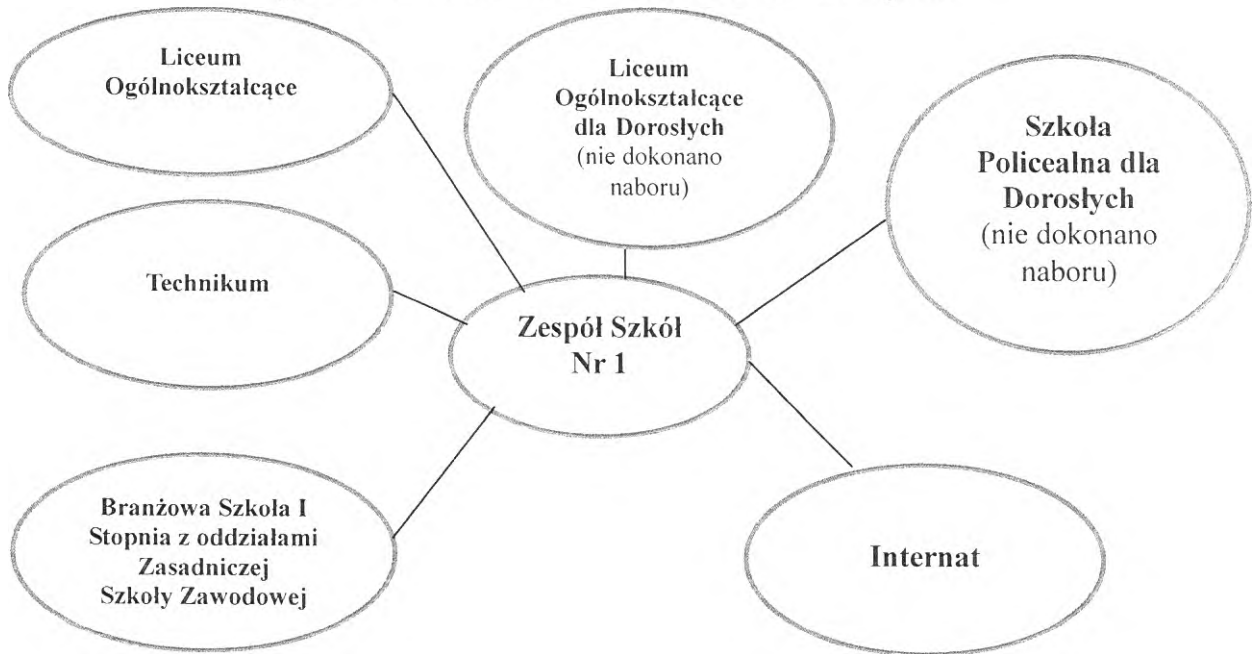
Liceum Ogólnokształcące

Liceum Ogólnokształcące dla Dorosłych (nie dokonano naboru)

Szkoła Policealna dla Dorosłych (nie dokonano naboru)

Technikum

Zespół Szkół Nr 1

Branżowa Szkoła I Stopnia z oddziałami Zasadniczej Szkoły Zawodowej

Internat